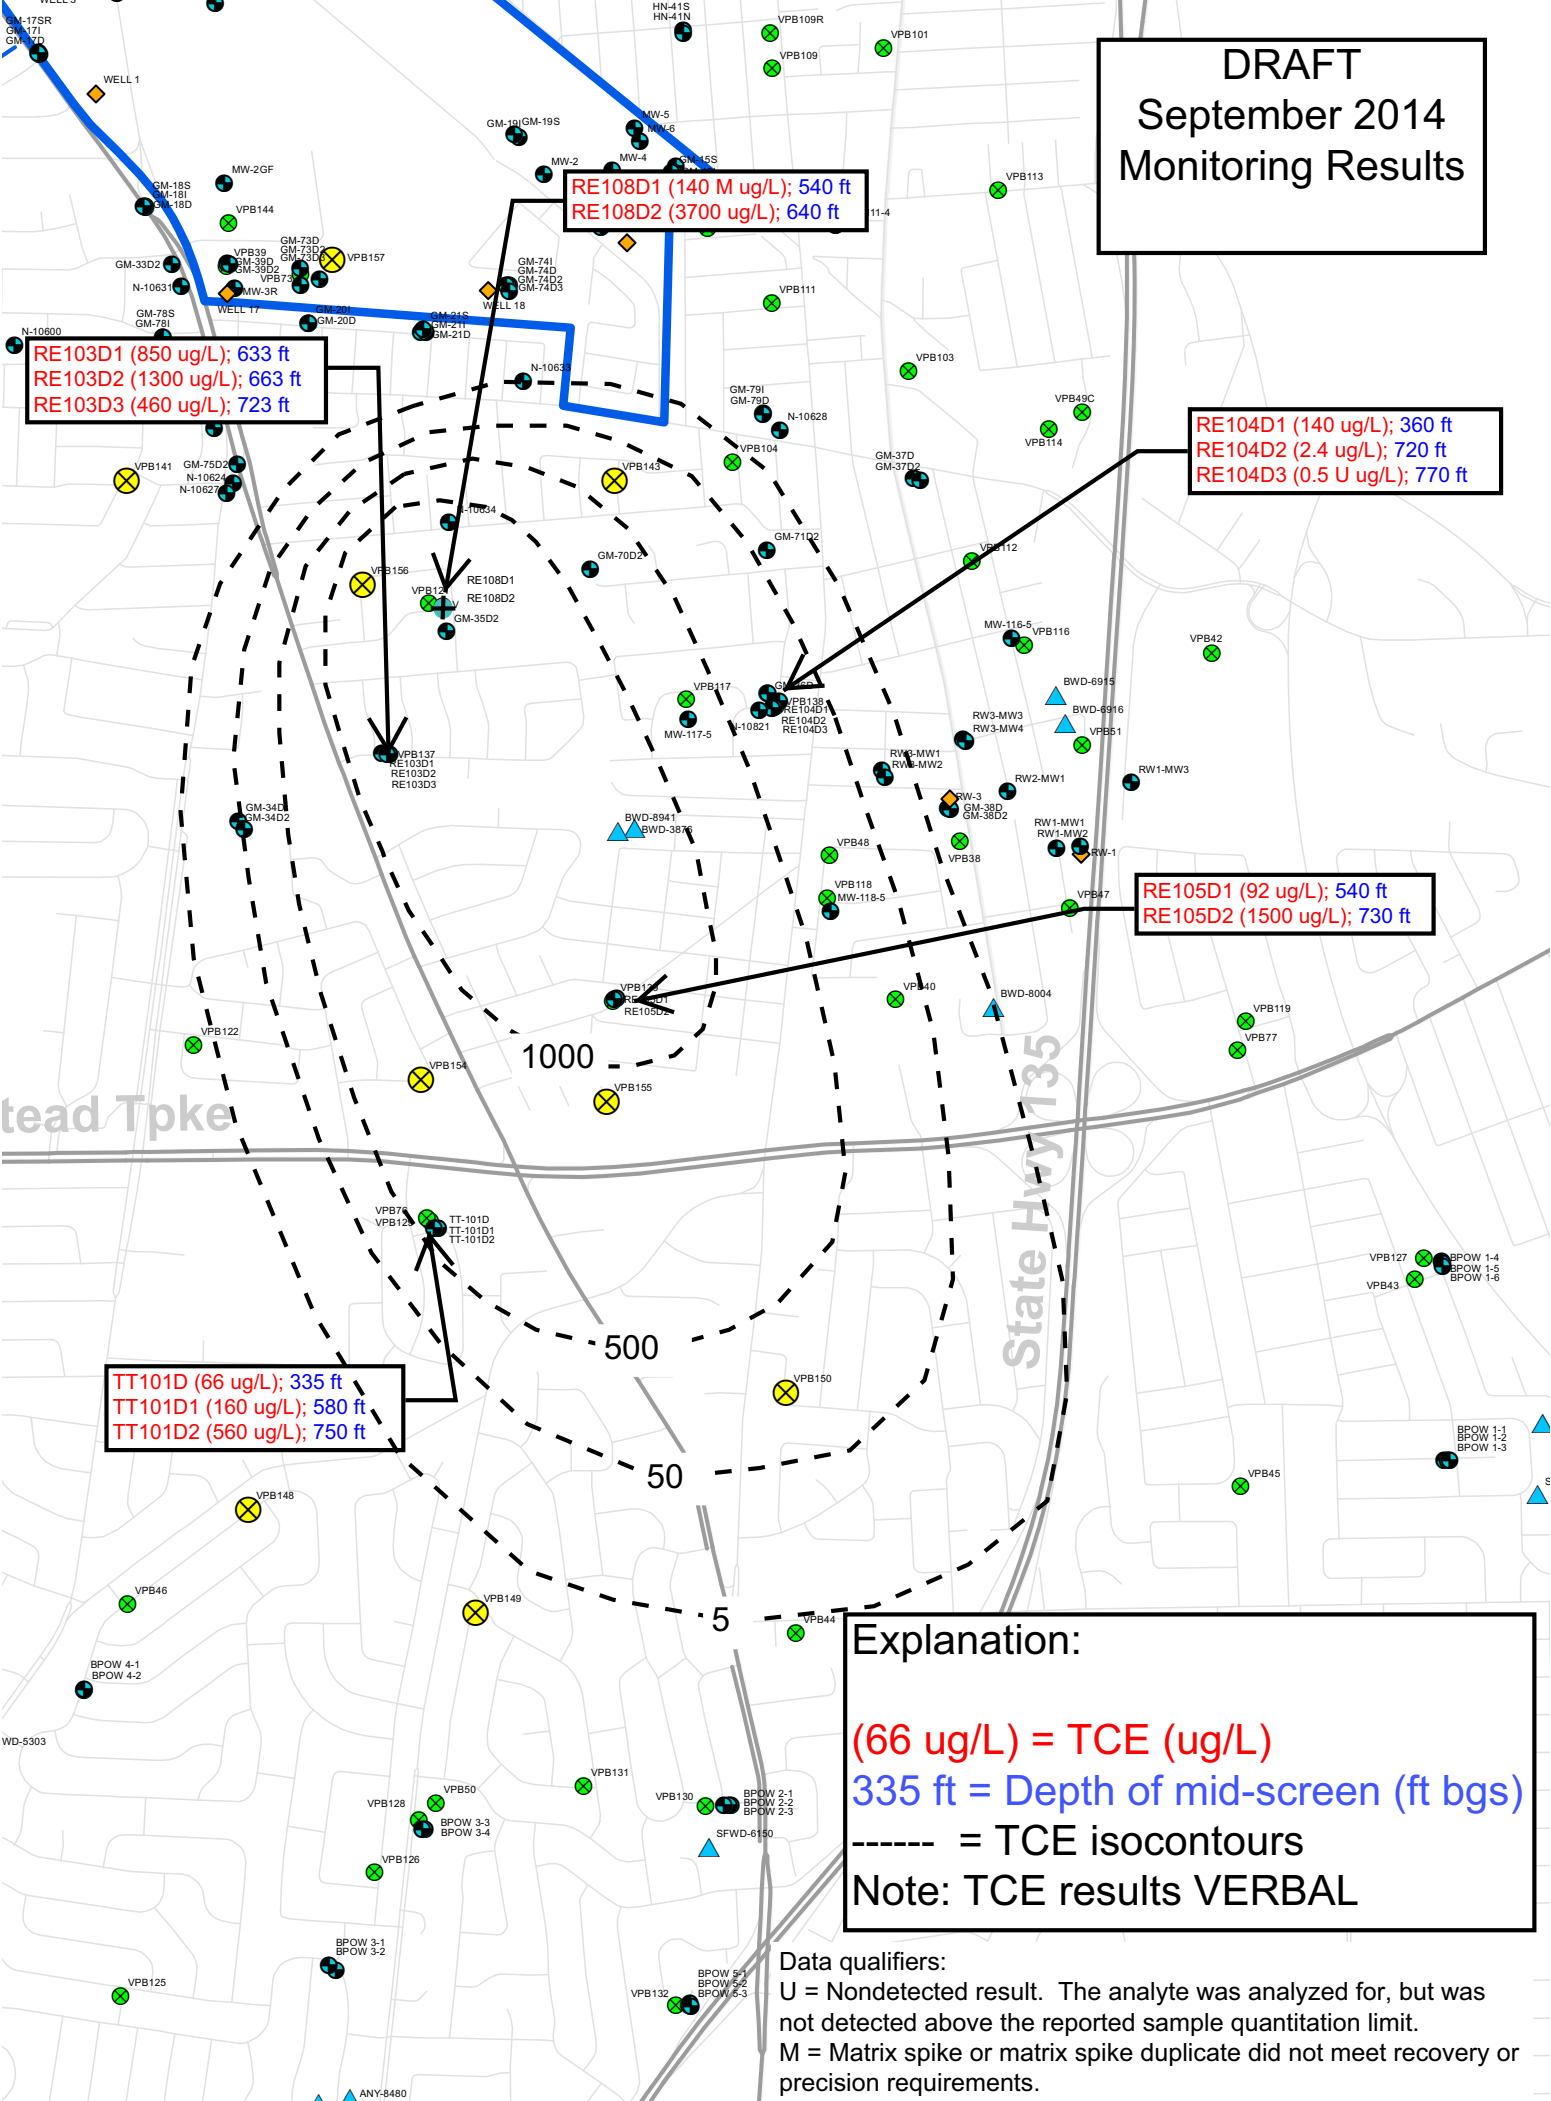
DRAFT
September 2014
Monitoring Results

RE108D1 (140 M ug/L); 540 ft
RE108D2 (3700 ug/L); 640 ft

RE103D1 (850 ug/L); 633 ft
RE103D2 (1300 ug/L); 663 ft
RE103D3 (460 ug/L); 723 ft

RE104D1 (140 ug/L); 360 ft
RE104D2 (2.4 ug/L); 720 ft
RE104D3 (0.5 U ug/L); 770 ft

RE105D1 (92 ug/L); 540 ft
RE105D2 (1500 ug/L); 730 ft

TT101D (66 ug/L); 335 ft
TT101D1 (160 ug/L); 580 ft
TT101D2 (560 ug/L); 750 ft

1000
500
50
5

tead Tpke
State Hwy 135

GM-17SR GM-17I GM-17D WELL 1 HN-41S HN-41N VPB109R VPB109 VPB101 MW-5 MW-6 GM-19I GM-19S MW-2 MW-4 GM-15S MW-2GF GM-18S GM-18I GM-18D VPB144 VPB113 GM-73D GM-73D2 GM-73DB VPB39 GM-39D GM-39D2 VPB73 VPB157 GM-33D2 N-10631 MW-3R WELL 17 GM-74I GM-74D GM-74D2 GM-74D3 WELL 18 VPB111 GM-78S GM-78I GM-20I GM-20D GM-21S GM-21I GM-21D N-10600 N-10633 VPB103 GM-79I GM-79D N-10628 VPB49C VPB114 VPB104 GM-37D GM-37D2 VPB141 GM-75D2 N-10624 N-10627 VPB143 N-10634 GM-71D2 VPB112 GM-70D2 VPB156 VPB12 RE108D1 RE108D2 GM-35D2 MW-116-5 VPB116 VPB42 VPB117 VPB138 RE104D1 RE104D2 RE104D3 BWD-6915 BWD-6916 VPB51 RW3-MW3 RW3-MW4 MW-117-5 N-10821 VPB137 RE103D1 RE103D2 RE103D3 RW3-MW1 RW3-MW2 RW1-MW3 RW2-MW1 RW-3 GM-38D GM-38D2 GM-34D GM-34D2 BWD-8941 BWD-3876 VPB48 VPB38 RW1-MW1 RW1-MW2 RW-1 VPB118 MW-118-5 VPB47 VPB139 RE105D1 RE105D2 VPB40 BWD-8004 VPB119 VPB77 VPB122 VPB154 VPB155 VPB76 VPB129 TT-101D TT-101D1 TT-101D2 VPB127 VPB43 BPOW 1-4 BPOW 1-5 BPOW 1-6 VPB150 BPOW 1-1 BPOW 1-2 BPOW 1-3 VPB45 VPB148 VPB46 VPB149 VPB44 BPOW 4-1 BPOW 4-2 WD-5303 VPB131 VPB50 VPB128 BPOW 3-3 BPOW 3-4 VPB130 BPOW 2-1 BPOW 2-2 BPOW 2-3 SFWD-6150 VPB126 BPOW 3-1 BPOW 3-2 VPB125 VPB132 BPOW 5-1 BPOW 5-2 BPOW 5-3 ANY-8480

Explanation:
(66 ug/L) = TCE (ug/L)
335 ft = Depth of mid-screen (ft bgs)
------ = TCE isocontours
Note: TCE results VERBAL

Data qualifiers:
U = Nondetected result. The analyte was analyzed for, but was not detected above the reported sample quantitation limit.
M = Matrix spike or matrix spike duplicate did not meet recovery or precision requirements.